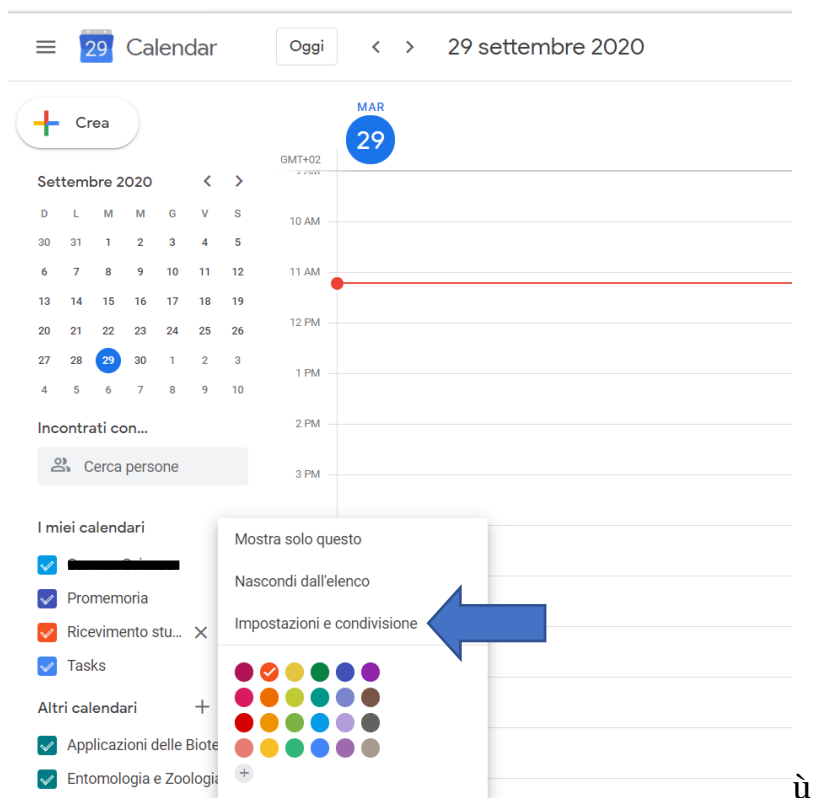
29 Calendar

Oggi

29 settembre 2020

Crea

MAR
29

GMT+02

Settembre 2020

| D | L | M | M | G | V | S |
|---|---|---|---|---|---|---|
| 30 | 31 | 1 | 2 | 3 | 4 | 5 |
| 6 | 7 | 8 | 9 | 10 | 11 | 12 |
| 13 | 14 | 15 | 16 | 17 | 18 | 19 |
| 20 | 21 | 22 | 23 | 24 | 25 | 26 |
| 27 | 28 | 29 | 30 | 1 | 2 | 3 |
| 4 | 5 | 6 | 7 | 8 | 9 | 10 |

10 AM
11 AM
12 PM
1 PM
2 PM
3 PM

Incontrati con...

Cerca persone

I miei calendari

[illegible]

Promemoria

Ricevimento stu...

Tasks

Altri calendari

Applicazioni delle Biote

Entomologia e Zoologia

Mostra solo questo

Nascondi dall'elenco

Impostazioni e condivisione

ù